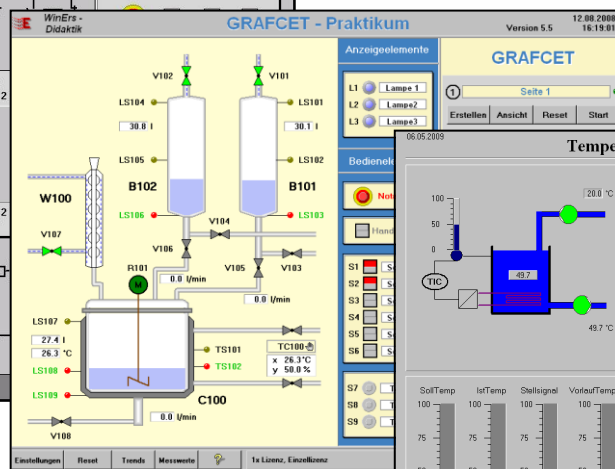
WinErs - Didaktik

GRAFCET - Praktikum

Version 5.5

12.08.2008 16:19:01

Anzeigeelemente

L1 Lampe 1
L2 Lampe2
L3 Lampe3

GRAFCET

1 Seite 1

Erstellen Ansicht Reset Start

Bedienele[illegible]

Not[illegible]

Hand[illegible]

S1 S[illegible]
S2 S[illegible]
S3 S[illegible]
S4 S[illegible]
S5 S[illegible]
S6 S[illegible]

S7
S8
S9

V102
V101
LS104
LS101
30.0 l
30.1 l
LS105
LS102
B102
B101
W100
LS106
LS103
V104
V107
V106
V105
V103
R101
M
0.0 l/min
0.0 l/min
LS107
27.4 l
26.3 °C
TS101
TC100
x 26.3 °C
y 50.0 %
LS108
TS102
LS109
C100
V108
0.0 l/min

Einstellungen Reset Trends Messwerte 1x Lizenz, Einzellizenz

06.05.2009

Tempe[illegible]

100
50
0
-50
20.0 °C
TIC
49.7
49.7 °C

SollTemp IstTemp Stellsignal VorlaufTemp
100 100 100 100
50 50 50 50
0